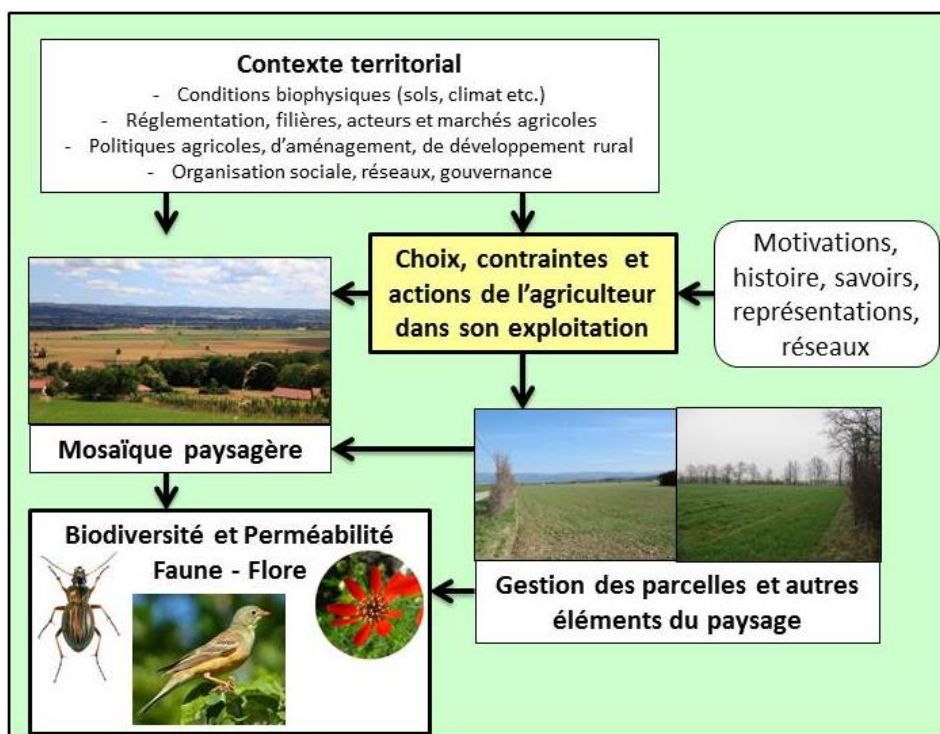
Contexte territorial
- Conditions biophysiques (sols, climat etc.)
- Réglementation, filières, acteurs et marchés agricoles
- Politiques agricoles, d'aménagement, de développement rural
- Organisation sociale, réseaux, gouvernance

Choix, contraintes et actions de l'agriculteur dans son exploitation

Motivations, histoire, savoirs, représentations, réseaux

Mosaïque paysagère

Biodiversité et Perméabilité Faune - Flore

Gestion des parcelles et autres éléments du paysage